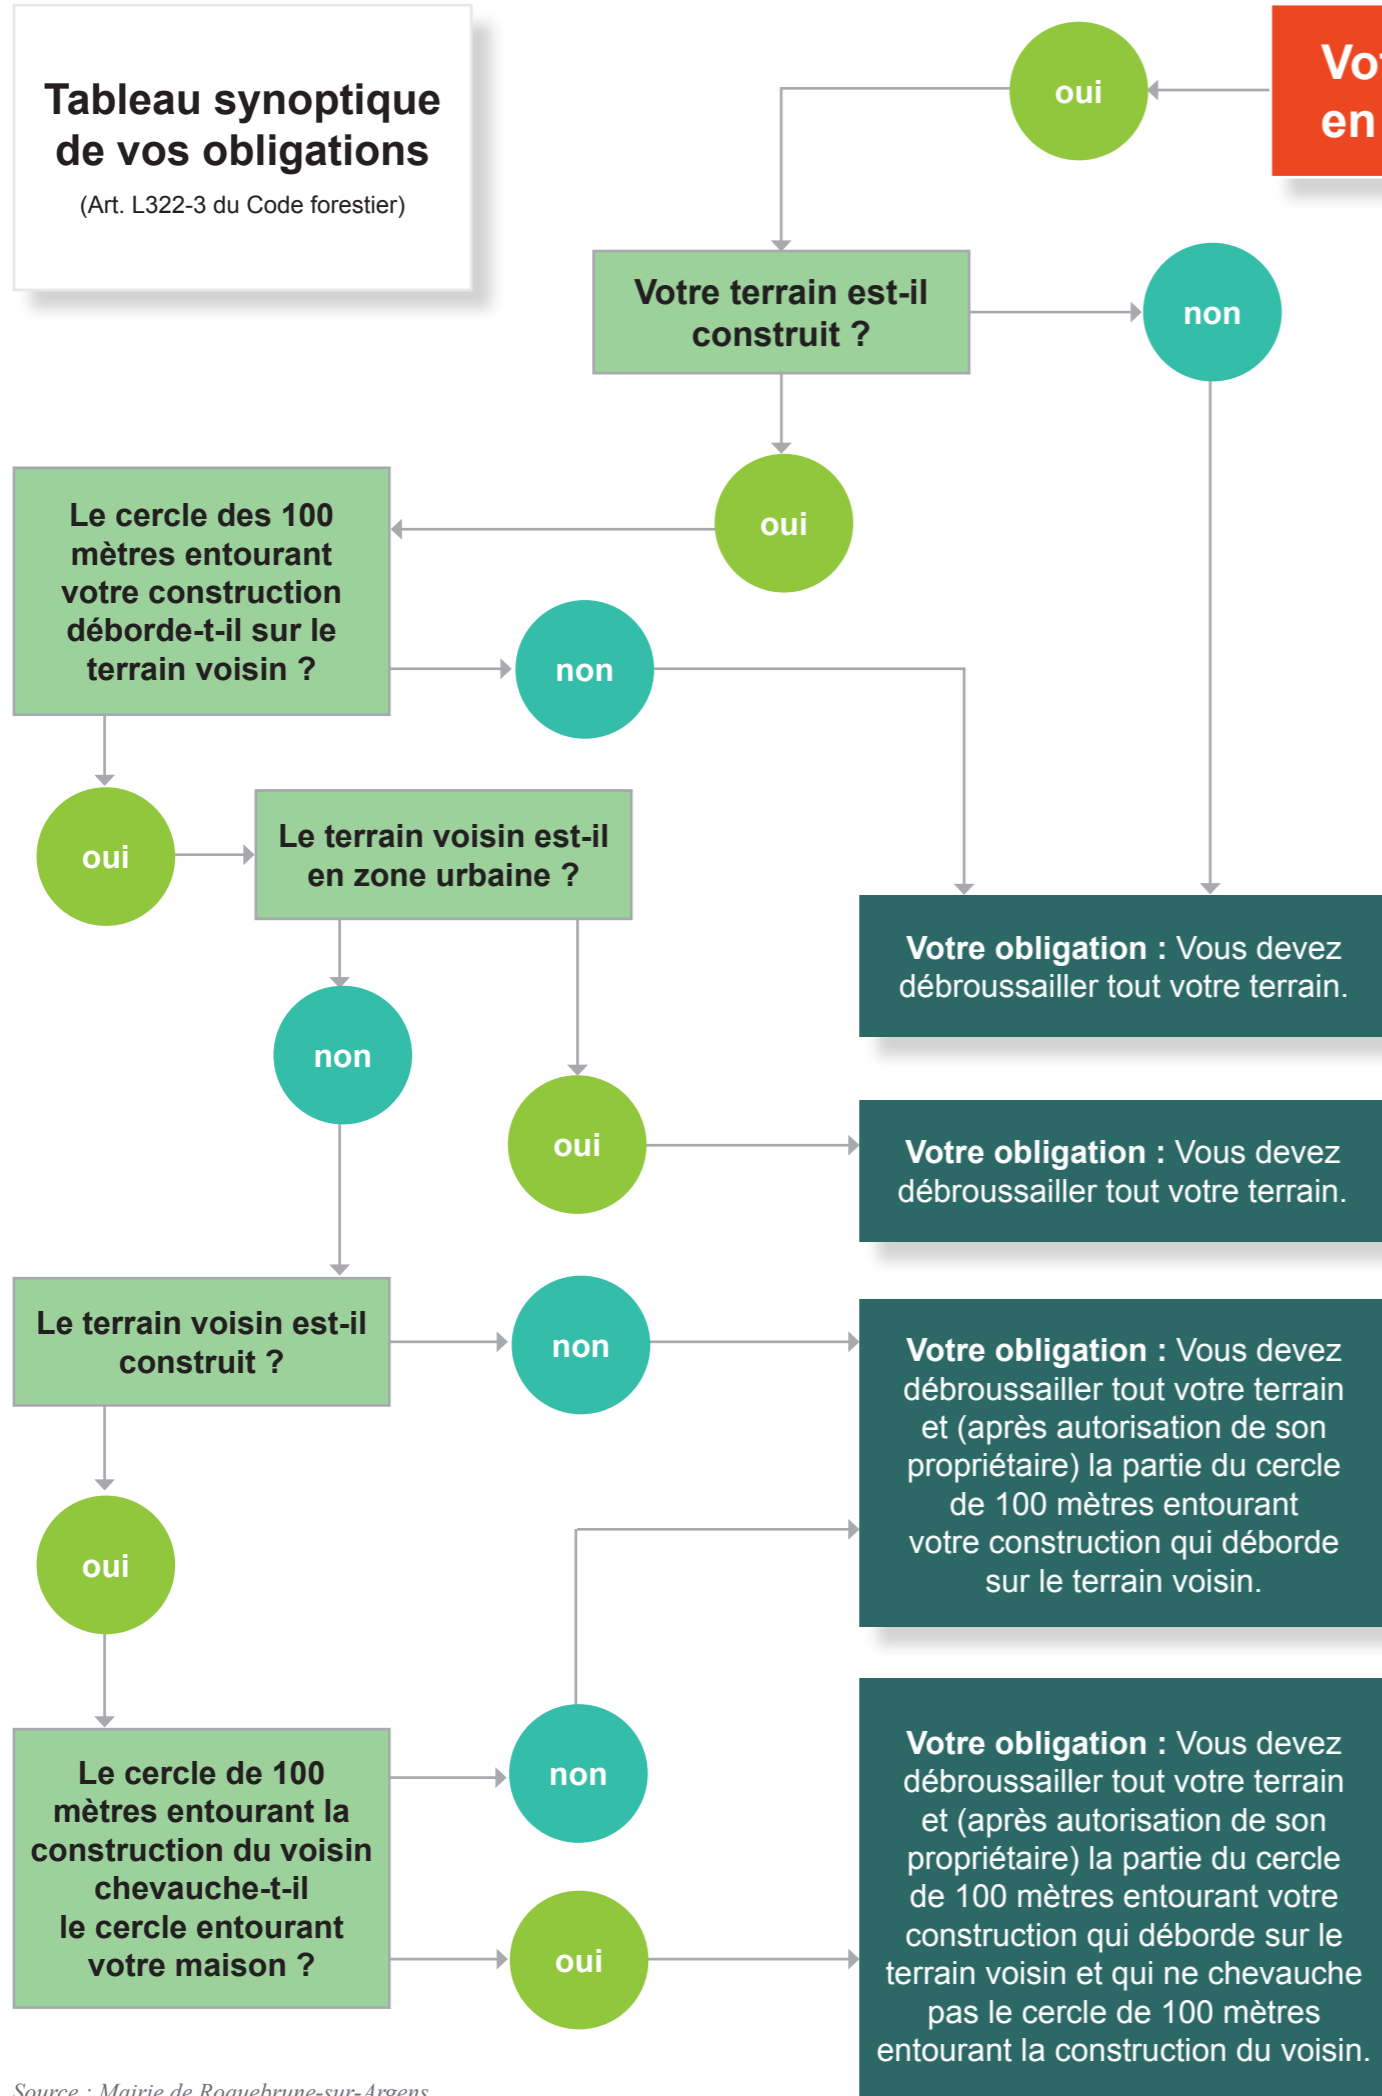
Tableau synoptique de vos obligations
(Art. L322-3 du Code forestier)

Vo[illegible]
en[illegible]

oui

Votre terrain est-il construit ?

non

oui

Le cercle des 100 mètres entourant votre construction déborde-t-il sur le terrain voisin ?

non

oui

Le terrain voisin est-il en zone urbaine ?

Votre obligation : Vous devez débroussailler tout votre terrain.

non

oui

Votre obligation : Vous devez débroussailler tout votre terrain.

Le terrain voisin est-il construit ?

non

Votre obligation : Vous devez débroussailler tout votre terrain et (après autorisation de son propriétaire) la partie du cercle de 100 mètres entourant votre construction qui déborde sur le terrain voisin.

oui

Le cercle de 100 mètres entourant la construction du voisin chevauche-t-il le cercle entourant votre maison ?

non

oui

Votre obligation : Vous devez débroussailler tout votre terrain et (après autorisation de son propriétaire) la partie du cercle de 100 mètres entourant votre construction qui déborde sur le terrain voisin et qui ne chevauche pas le cercle de 100 mètres entourant la construction du voisin.

Source : Mairie de Roquebrune-sur-Argens